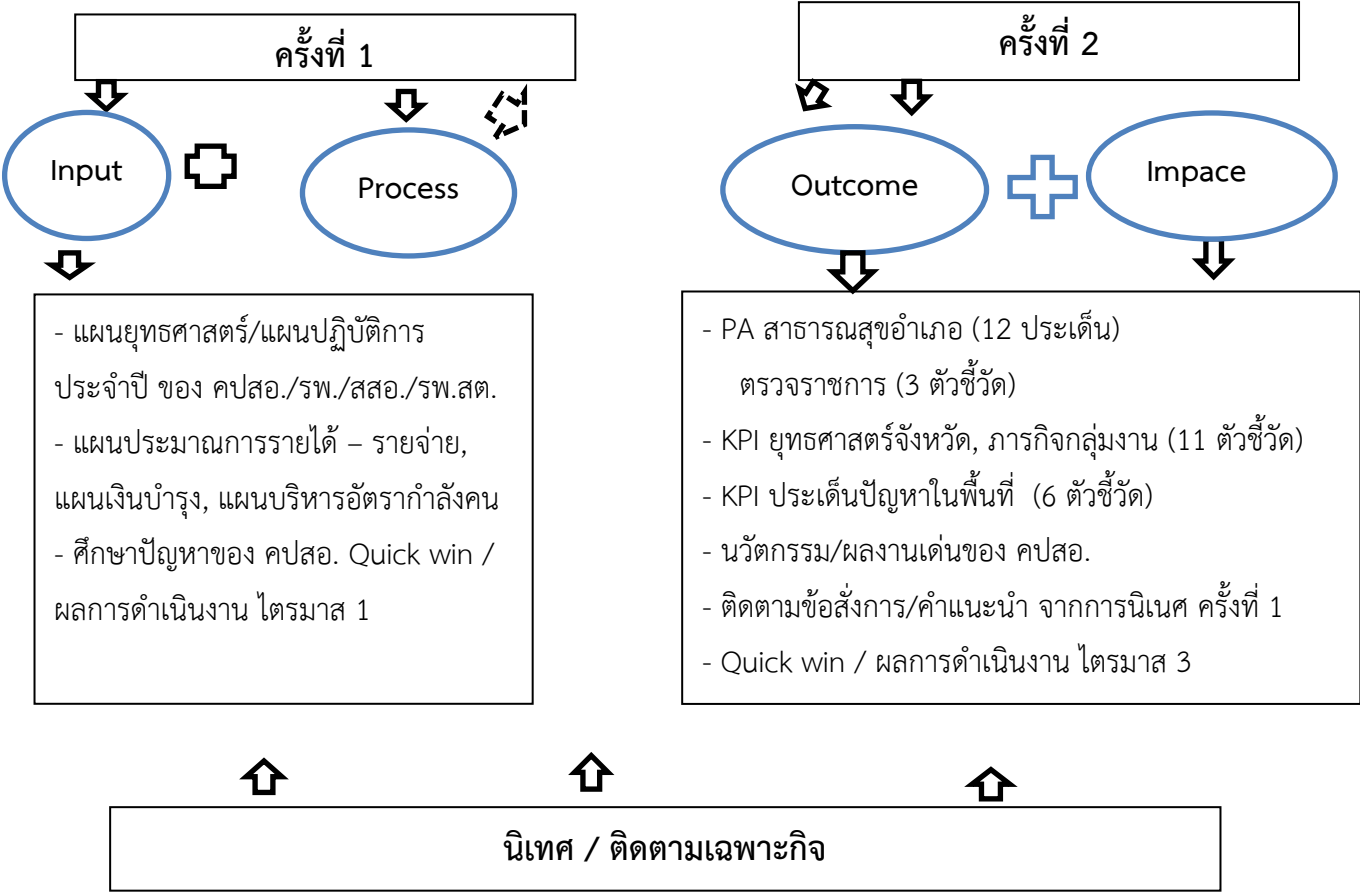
ครั้งที่ 1

Input

Process

- แผนยุทธศาสตร์/แผนปฏิบัติการประจำปี ของ คปสอ./รพ./สสอ./รพ.สต.
- แผนประมาณการรายได้ – รายจ่าย, แผนเงินบำรุง, แผนบริหารอัตรากำลังคน
- ศึกษาปัญหาของ คปสอ. Quick win / ผลการดำเนินงาน ไตรมาส 1

ครั้งที่ 2

Outcome

Impace

- PA สาธารณสุขอำเภอ (12 ประเด็น)
ตรวจราชการ (3 ตัวชี้วัด)
- KPI ยุทธศาสตร์จังหวัด, ภารกิจกลุ่มงาน (11 ตัวชี้วัด)
- KPI ประเด็นปัญหาในพื้นที่ (6 ตัวชี้วัด)
- นวัตกรรม/ผลงานเด่นของ คปสอ.
- ติดตามข้อสั่งการ/คำแนะนำ จากการนิเทศ ครั้งที่ 1
- Quick win / ผลการดำเนินงาน ไตรมาส 3

นิเทศ / ติดตามเฉพาะกิจ